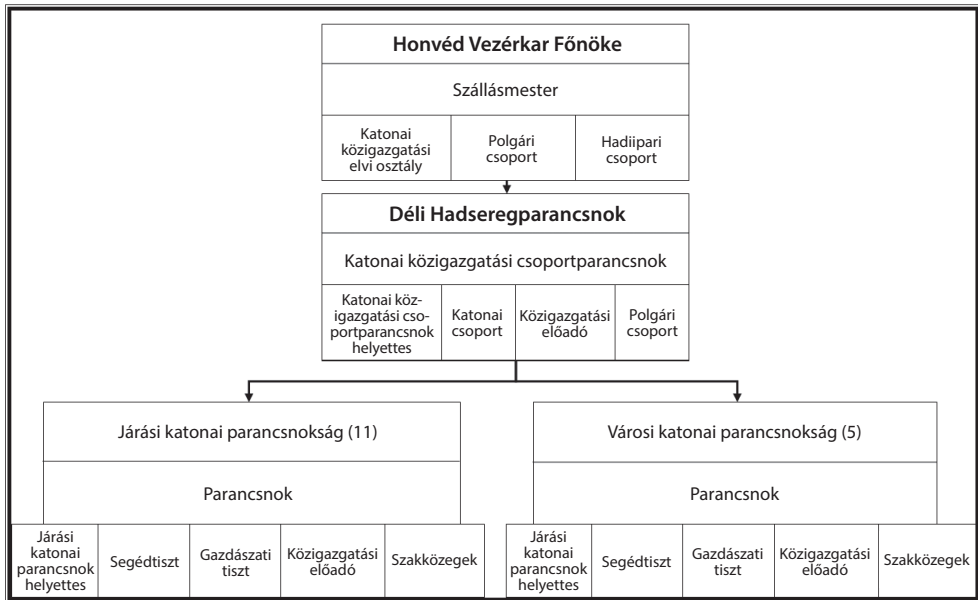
Honvéd Vezérkar Főnöke

Szállásmester

Katonai közigazgatási elvi osztály

Polgári csoport

Hadiipari csoport

Déli Hadseregparancsnok

Katonai közigazgatási csoportparancsnok

Katonai közigazgatási csoportparancsnok helyettes

Katonai csoport

Közigazgatási előadó

Polgári csoport

Járási katonai parancsnokság (11)

Parancsnok

Járási katonai parancsnok helyettes

Segédtiszt

Gazdászati tiszt

Közigazgatási előadó

Szakközegek

Városi katonai parancsnokság (5)

Parancsnok

Járási katonai parancsnok helyettes

Segédtiszt

Gazdászati tiszt

Közigazgatási előadó

Szakközegek